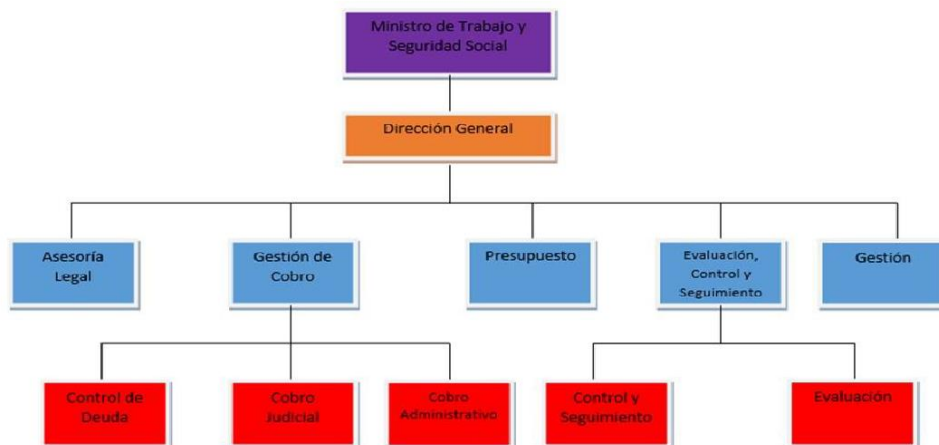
Ministro de Trabajo y Seguridad Social

Dirección General

Asesoría Legal

Gestión de Cobro

Presupuesto

Evaluación, Control y Seguimiento

Gestión

Control de Deuda

Cobro Judicial

Cobro Administrativo

Control y Seguimiento

Evaluación